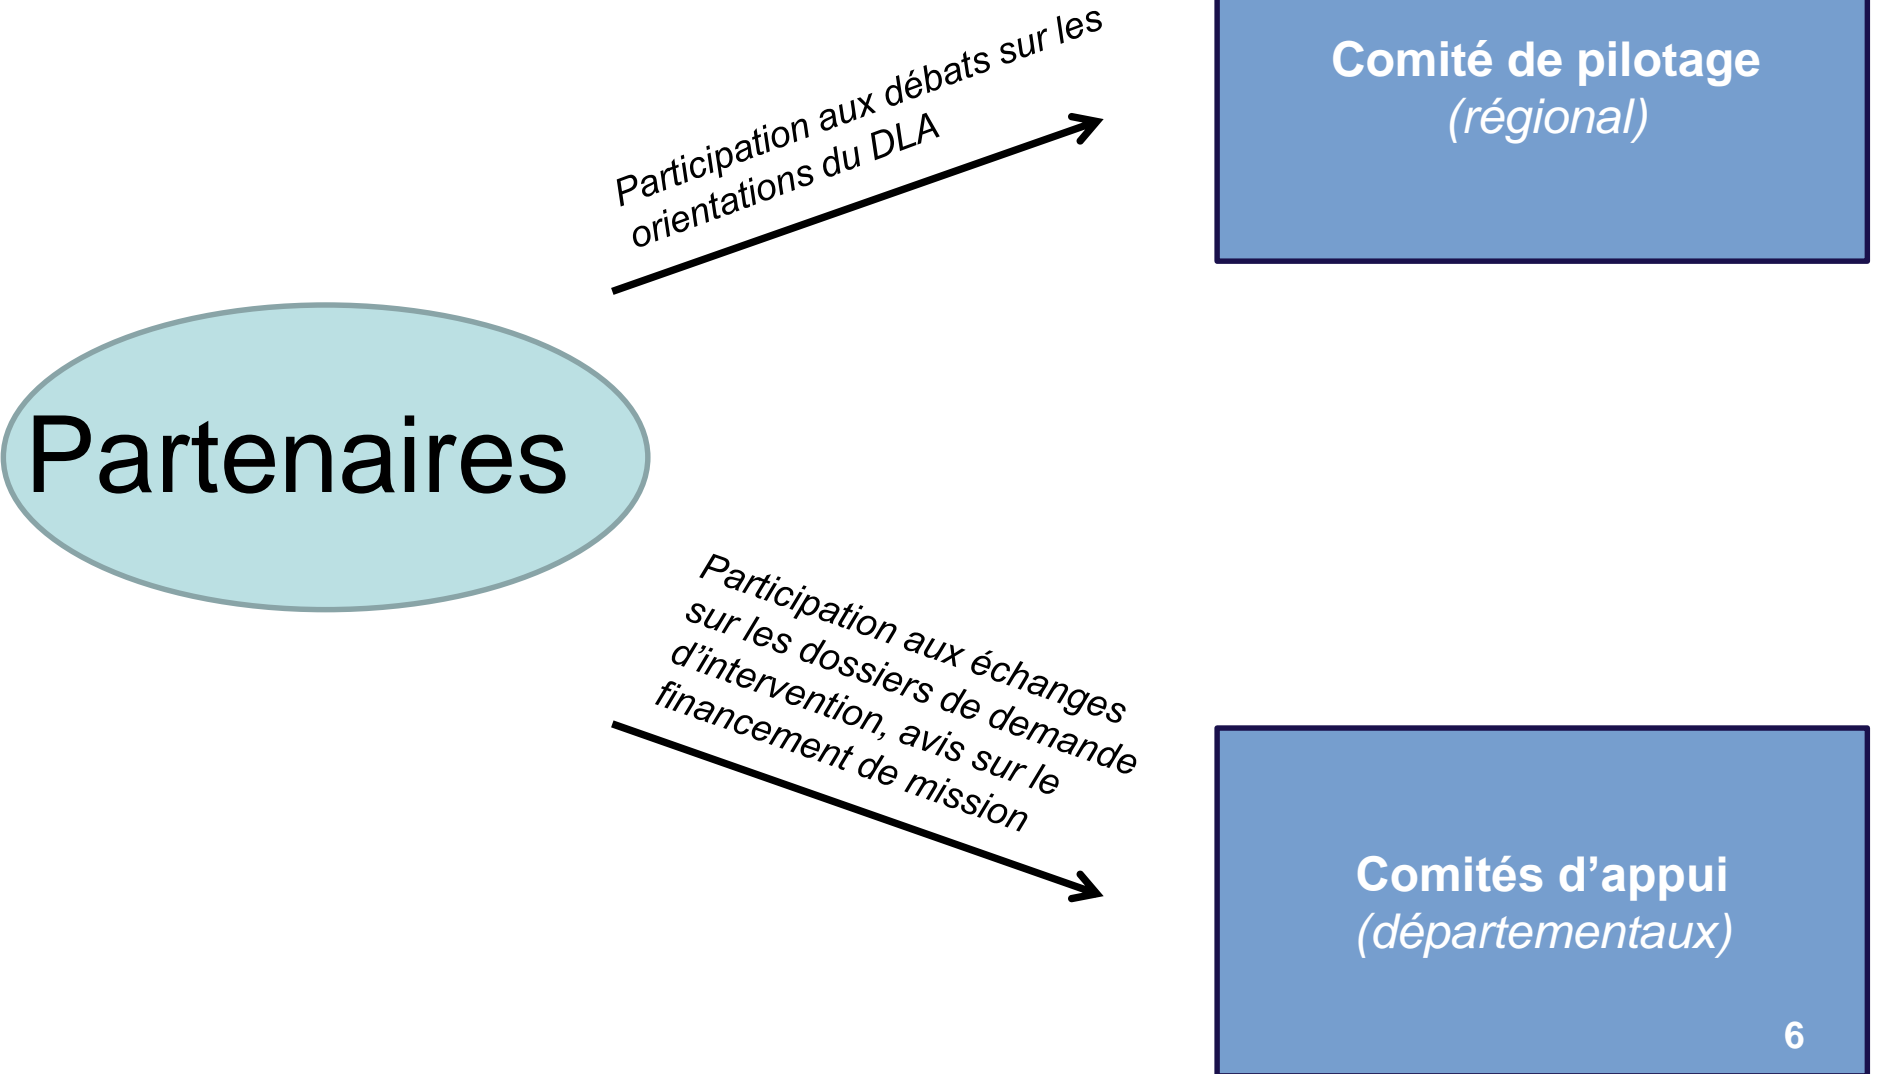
Comité de pilotage
(régional)

Participation aux débats sur les orientations du DLA

Partenaires

Participation aux échanges sur les dossiers de demande d'intervention, avis sur le financement de mission

Comités d'appui
(départementaux)

6